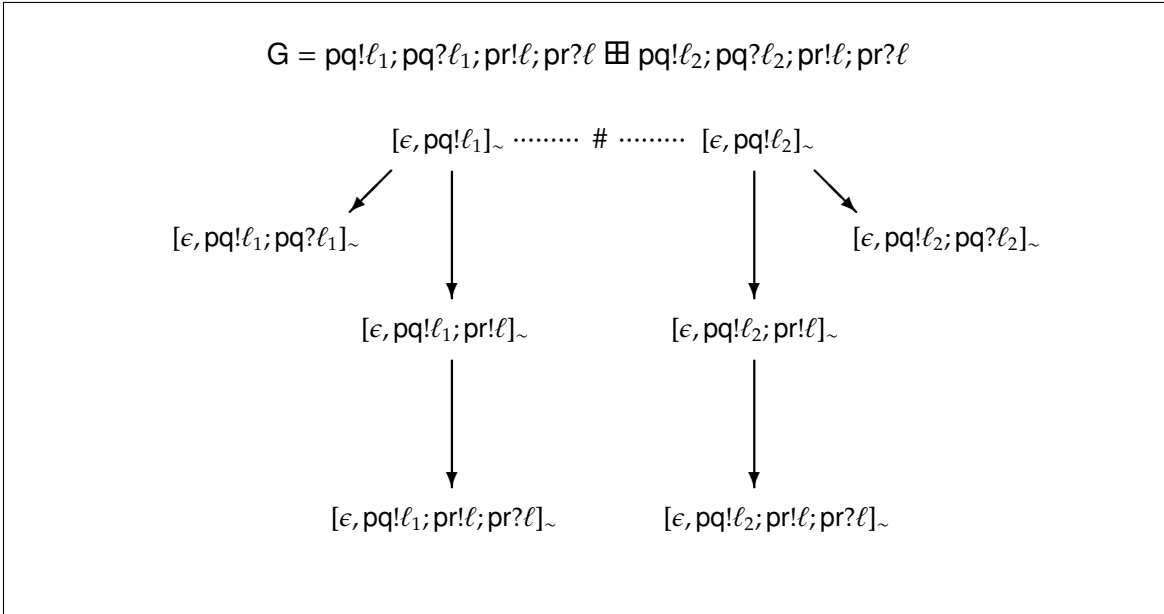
$\mathsf{G} = \mathsf{pq}!\ell_1; \mathsf{pq}?\ell_1; \mathsf{pr}!\ell; \mathsf{pr}?\ell \boxplus \mathsf{pq}!\ell_2; \mathsf{pq}?\ell_2; \mathsf{pr}!\ell; \mathsf{pr}?\ell$

$[\epsilon, \mathsf{pq}!\ell_1]_\sim$ ········· # ········· $[\epsilon, \mathsf{pq}!\ell_2]_\sim$

$[\epsilon, \mathsf{pq}!\ell_1; \mathsf{pq}?\ell_1]_\sim$

$[\epsilon, \mathsf{pq}!\ell_2; \mathsf{pq}?\ell_2]_\sim$

$[\epsilon, \mathsf{pq}!\ell_1; \mathsf{pr}!\ell]_\sim$

$[\epsilon, \mathsf{pq}!\ell_2; \mathsf{pr}!\ell]_\sim$

$[\epsilon, \mathsf{pq}!\ell_1; \mathsf{pr}!\ell; \mathsf{pr}?\ell]_\sim$

$[\epsilon, \mathsf{pq}!\ell_2; \mathsf{pr}!\ell; \mathsf{pr}?\ell]_\sim$